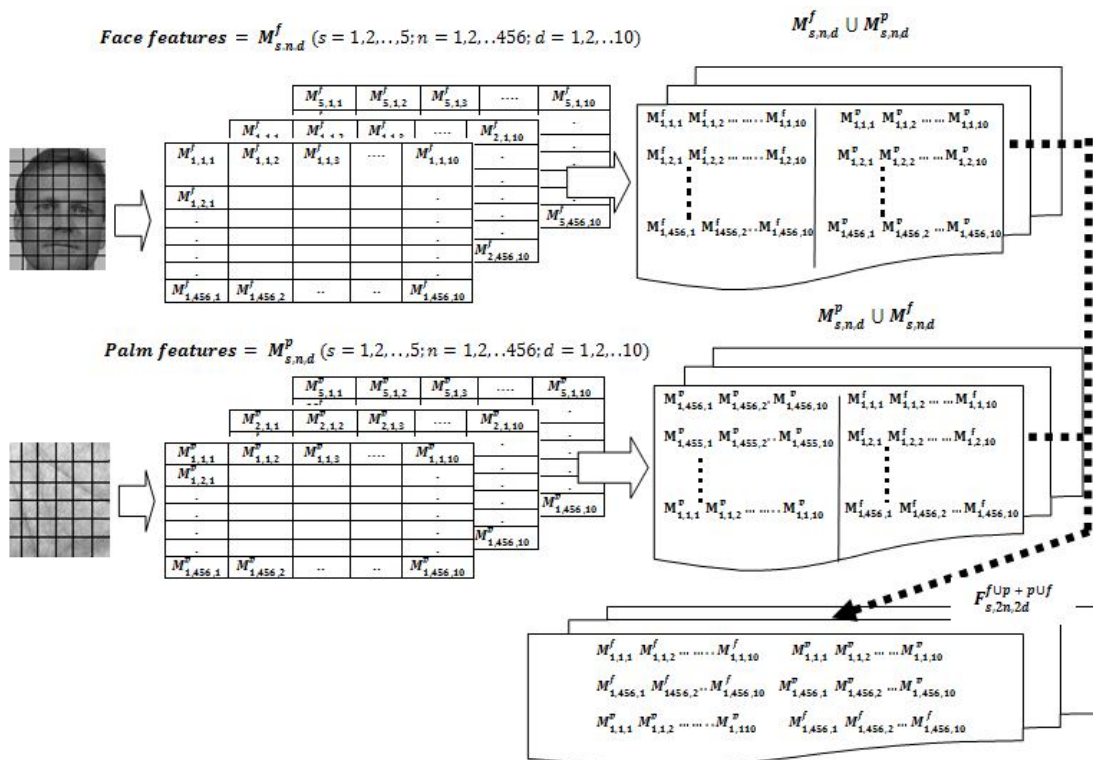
$Face\ features = M^f_{s,n,d}\ (s = 1,2,\ldots,5; n = 1,2,\ldots456; d = 1,2,\ldots10)$

$M^f_{5,1,1}$ $M^f_{5,1,2}$ $M^f_{5,1,3}$ .... $M^f_{5,1,10}$

$M^f_{2,1,10}$

$M^f_{1,1,1}$ $M^f_{1,1,2}$ $M^f_{1,1,3}$ .... $M^f_{1,1,10}$

$M^f_{1,2,1}$

$M^f_{5,456,10}$

$M^f_{2,456,10}$

$M^f_{1,456,1}$ $M^f_{1,456,2}$ -- -- $M^f_{1,456,10}$

$M^f_{s,n,d} \cup M^p_{s,n,d}$

$M^f_{1,1,1}\ M^f_{1,1,2} \cdots\cdots M^f_{1,1,10}$ $M^p_{1,1,1}\ M^p_{1,1,2} \cdots\cdots M^p_{1,1,10}$

$M^f_{1,2,1}\ M^f_{1,2,2} \cdots\cdots M^f_{1,2,10}$ $M^p_{1,2,1}\ M^p_{1,2,2} \cdots\cdots M^p_{1,2,10}$

$M^f_{1,456,1}\ M^f_{1456,2} \cdots M^f_{1,456,10}$ $M^p_{1456,1}\ M^p_{1456,2} \cdots M^p_{1,456,10}$

$Palm\ features = M^p_{s,n,d}\ (s = 1,2,\ldots,5; n = 1,2,\ldots456; d = 1,2,\ldots10)$

$M^p_{5,1,1}$ $M^p_{5,1,2}$ $M^p_{5,1,3}$ .... $M^p_{5,1,10}$

$M^p_{2,1,1}$ $M^p_{2,1,2}$ $M^p_{2,1,3}$ .... $M^p_{2,1,10}$

$M^p_{1,1,1}$ $M^p_{1,1,2}$ $M^p_{1,1,3}$ .... $M^p_{1,1,10}$

$M^p_{1,2,1}$

$M^p_{1,456,10}$

$M^p_{1,456,10}$

$M^p_{1,456,1}$ $M^p_{1,456,2}$ -- -- $M^p_{1,456,10}$

$M^p_{s,n,d} \cup M^f_{s,n,d}$

$M^p_{1,456,1}\ M^p_{1,456,2} \cdots M^p_{1,456,10}$ $M^f_{1,1,1}\ M^f_{1,1,2} \cdots\cdots M^f_{1,1,10}$

$M^p_{1,455,1}\ M^p_{1,455,2} \cdots M^p_{1,455,10}$ $M^f_{1,2,1}\ M^f_{1,2,2} \cdots\cdots M^f_{1,2,10}$

$M^p_{1,1,1}\ M^p_{1,1,2} \cdots\cdots M^p_{1,1,10}$ $M^f_{1456,1}\ M^f_{1,456,2} \cdots M^f_{1,456,10}$

$F^{f\cup p\ +\ p\cup f}_{s,2n,2d}$

$M^f_{1,1,1}\ M^f_{1,1,2} \cdots\cdots M^f_{1,1,10}$ $M^p_{1,1,1}\ M^p_{1,1,2} \cdots\cdots M^p_{1,1,10}$

$M^f_{1,456,1}\ M^f_{1456,2} \cdots M^f_{1,456,10}$ $M^p_{1,456,1}\ M^p_{1,456,2} \cdots M^p_{1,456,10}$

$M^p_{1,1,1}\ M^p_{1,1,2} \cdots\cdots M^p_{1,110}$ $M^f_{1,456,1}\ M^f_{1,456,2} \cdots M^f_{1,456,10}$